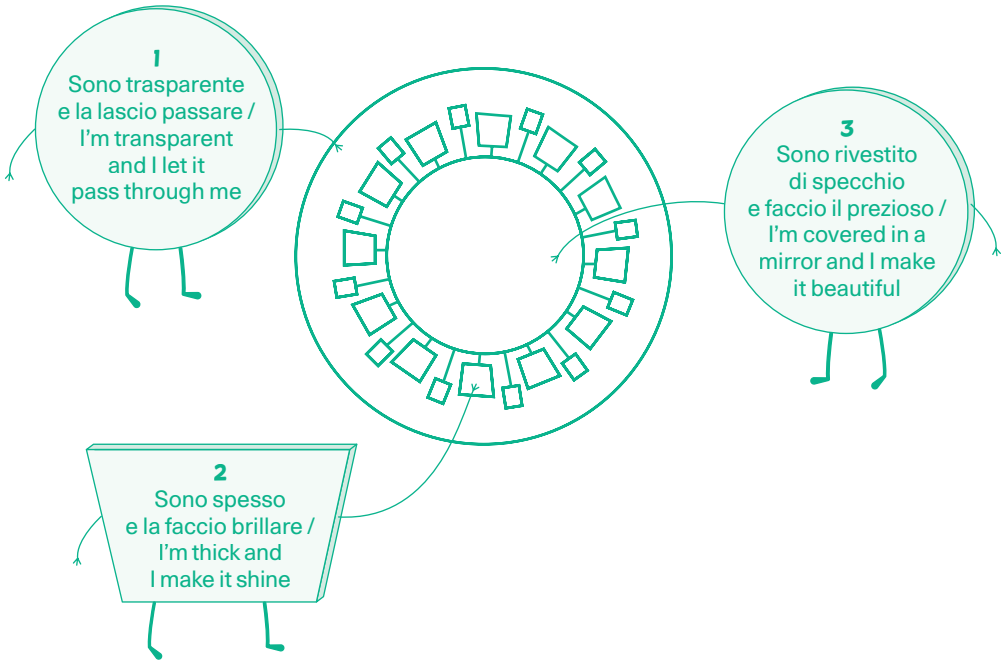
1
Sono trasparente e la lascio passare / I'm transparent and I let it pass through me

3
Sono rivestito di specchio e faccio il prezioso / I'm covered in a mirror and I make it beautiful

2
Sono spesso e la faccio brillare / I'm thick and I make it shine